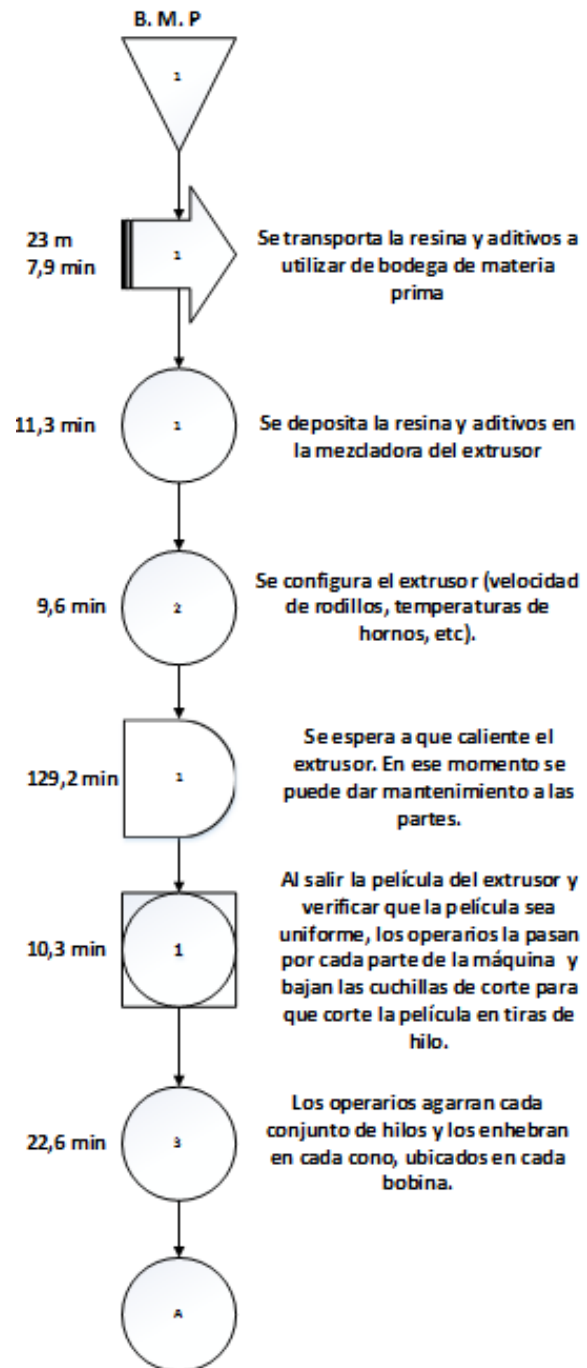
B. M. P

1

23 m
7,9 min

1

Se transporta la resina y aditivos a utilizar de bodega de materia prima

11,3 min

1

Se deposita la resina y aditivos en la mezcladora del extrusor

9,6 min

2

Se configura el extrusor (velocidad de rodillos, temperaturas de hornos, etc).

129,2 min

1

Se espera a que caliente el extrusor. En ese momento se puede dar mantenimiento a las partes.

10,3 min

1

Al salir la película del extrusor y verificar que la película sea uniforme, los operarios la pasan por cada parte de la máquina y bajan las cuchillas de corte para que corte la película en tiras de hilo.

22,6 min

3

Los operarios agarran cada conjunto de hilos y los enhebran en cada cono, ubicados en cada bobina.

A